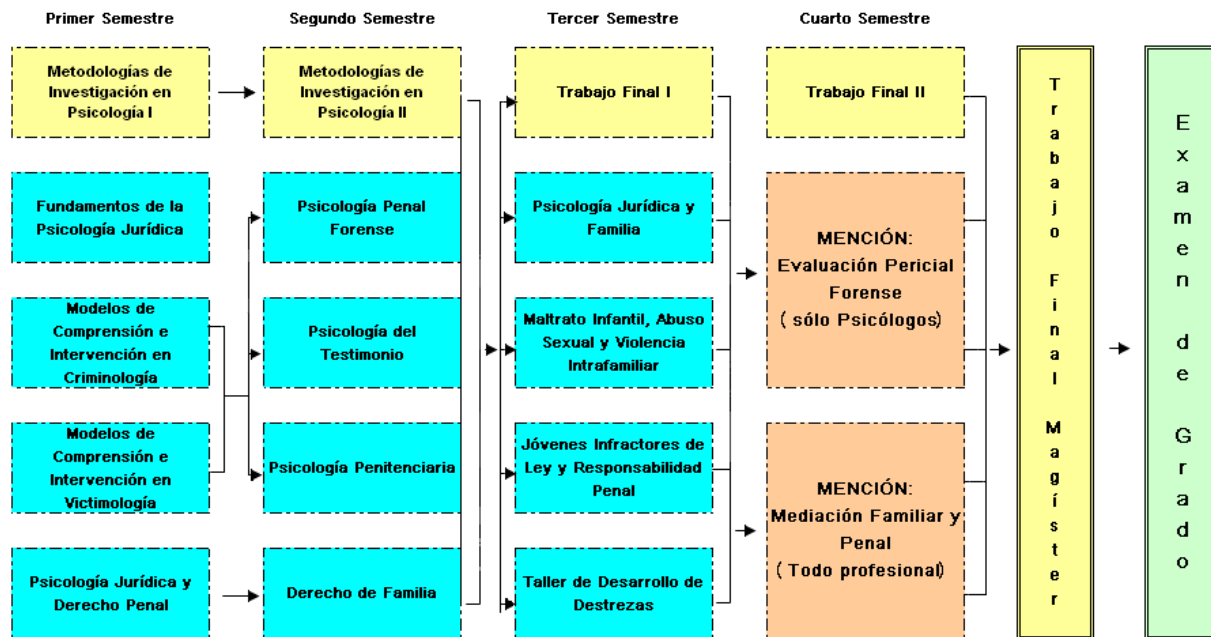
Primer Semestre

Metodologías de Investigación en Psicología I

Fundamentos de la Psicología Jurídica

Modelos de Comprensión e Intervención en Criminología

Modelos de Comprensión e Intervención en Victimología

Psicología Jurídica y Derecho Penal

Segundo Semestre

Metodologías de Investigación en Psicología II

Psicología Penal Forense

Psicología del Testimonio

Psicología Penitenciaria

Derecho de Familia

Tercer Semestre

Trabajo Final I

Psicología Jurídica y Familia

Maltrato Infantil, Abuso Sexual y Violencia Intrafamiliar

Jóvenes Infractores de Ley y Responsabilidad Penal

Taller de Desarrollo de Destrezas

Cuarto Semestre

Trabajo Final II

MENCIÓN: Evaluación Pericial Forense ( sólo Psicólogos)

MENCIÓN: Mediación Familiar y Penal ( Todo profesional)

Trabajo Final Magíster

Examen de Grado